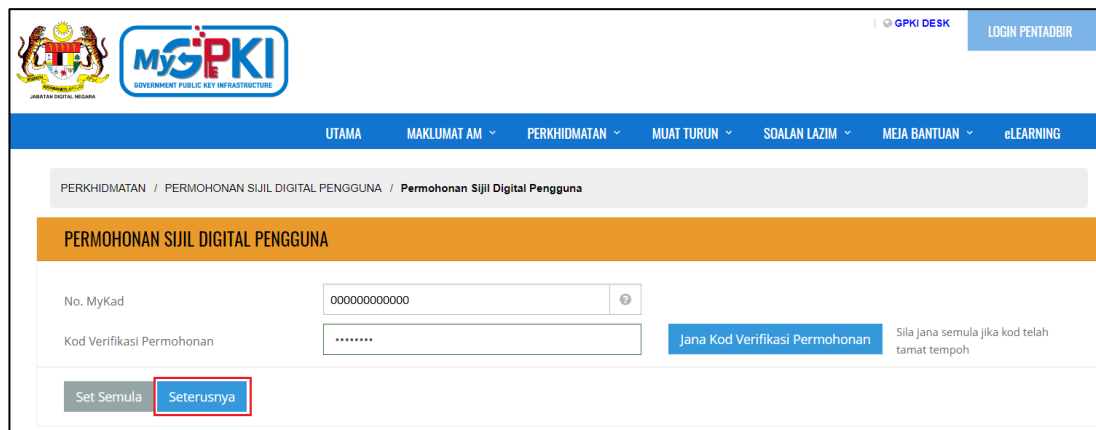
JABATAN DIGITAL NEGARA

MyGPKI
GOVERNMENT PUBLIC KEY INFRASTRUCTURE

GPKI DESK
LOGIN PENTADBIR

UTAMA
MAKLUMAT AM
PERKHIDMATAN
MUAT TURUN
SOALAN LAZIM
MEJA BANTUAN
eLEARNING

PERKHIDMATAN / PERMOHONAN SIJIL DIGITAL PENGGUNA / Permohonan Sijil Digital Pengguna

PERMOHONAN SIJIL DIGITAL PENGGUNA

No. MyKad
000000000000

Kod Verifikasi Permohonan
••••••••

Jana Kod Verifikasi Permohonan
Sila jana semula jika kod telah tamat tempoh

Set Semula
Seterusnya